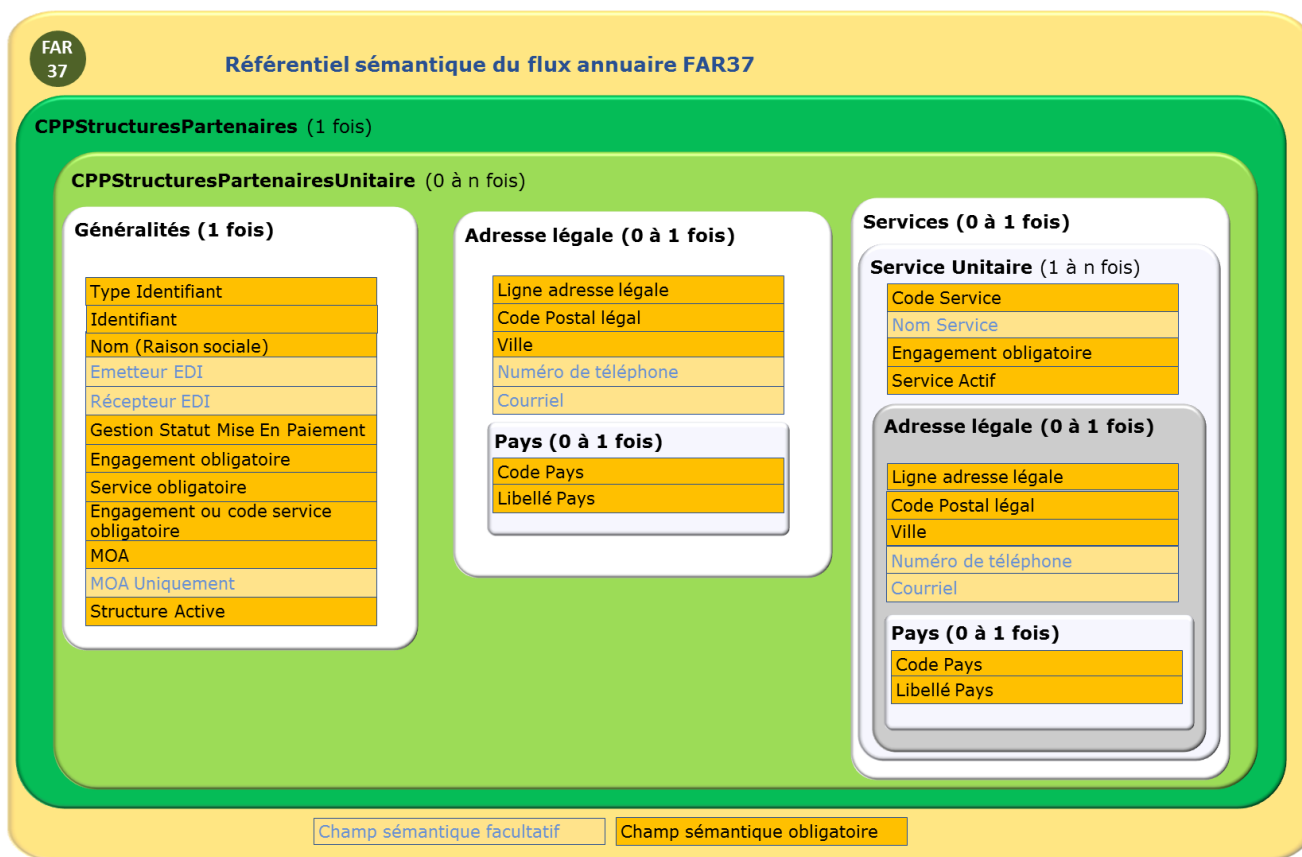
FAR 37

Référentiel sémantique du flux annuaire FAR37

CPPStructuresPartenaires (1 fois)

CPPStructuresPartenairesUnitaire (0 à n fois)

Généralités (1 fois)

Type Identifiant
Identifiant
Nom (Raison sociale)
Emetteur EDI
Récepteur EDI
Gestion Statut Mise En Paiement
Engagement obligatoire
Service obligatoire
Engagement ou code service obligatoire
MOA
MOA Uniquement
Structure Active

Adresse légale (0 à 1 fois)

Ligne adresse légale
Code Postal légal
Ville
Numéro de téléphone
Courriel

Pays (0 à 1 fois)

Code Pays
Libellé Pays

Services (0 à 1 fois)

Service Unitaire (1 à n fois)

Code Service
Nom Service
Engagement obligatoire
Service Actif

Adresse légale (0 à 1 fois)

Ligne adresse légale
Code Postal légal
Ville
Numéro de téléphone
Courriel

Pays (0 à 1 fois)

Code Pays
Libellé Pays

Champ sémantique facultatif
Champ sémantique obligatoire